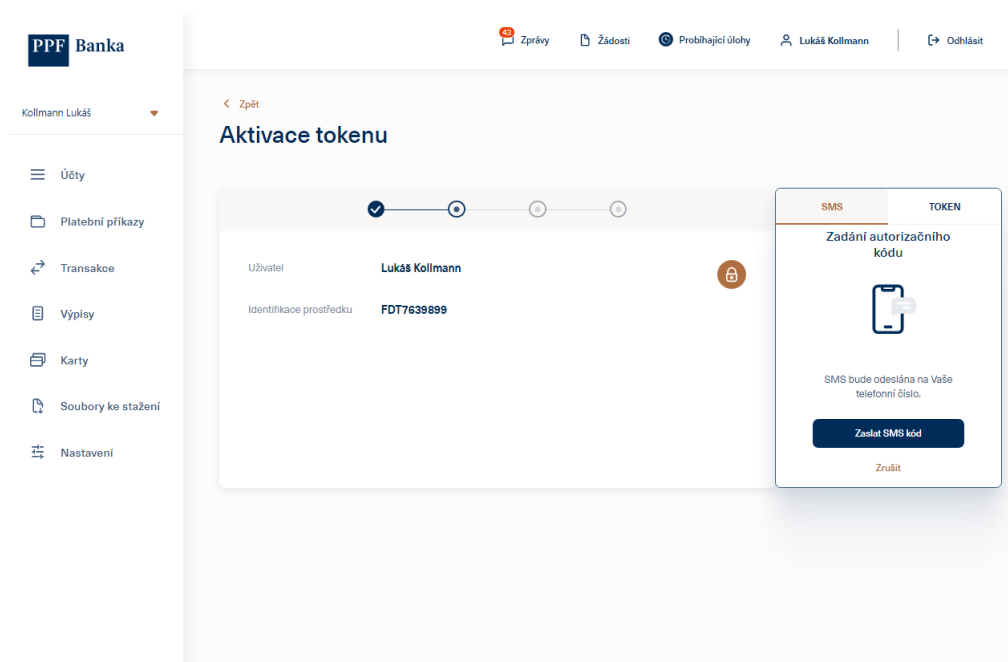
PPF Banka

43 Zprávy
Žádosti
Probíhající úlohy
Lukáš Kollmann
Odhlásit

Kollmann Lukáš

Účty
Platební příkazy
Transakce
Výpisy
Karty
Soubory ke stažení
Nastavení

< Zpět

Aktivace tokenu

Uživatel Lukáš Kollmann
Identifikace prostředku FDT7639899

SMS
TOKEN

Zadání autorizačního kódu

SMS bude odeslána na Vaše telefonní číslo.

Zaslat SMS kód

Zrušit